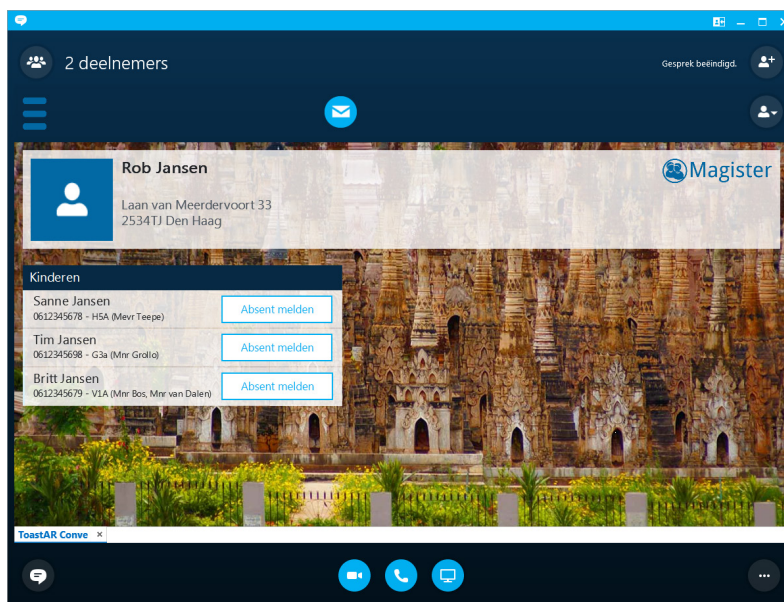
2 deelnemers

Gesprek beëindigd.

Rob Jansen

Laan van Meerdervoort 33
2534TJ Den Haag

Magister

Kinderen

Sanne Jansen
0612345678 - H5A (Mevr Teepe)
Absent melden

Tim Jansen
0612345698 - G3a (Mnr Grollo)
Absent melden

Britt Jansen
0612345679 - V1A (Mnr Bos, Mnr van Dalen)
Absent melden

ToastAR Conve ×

...